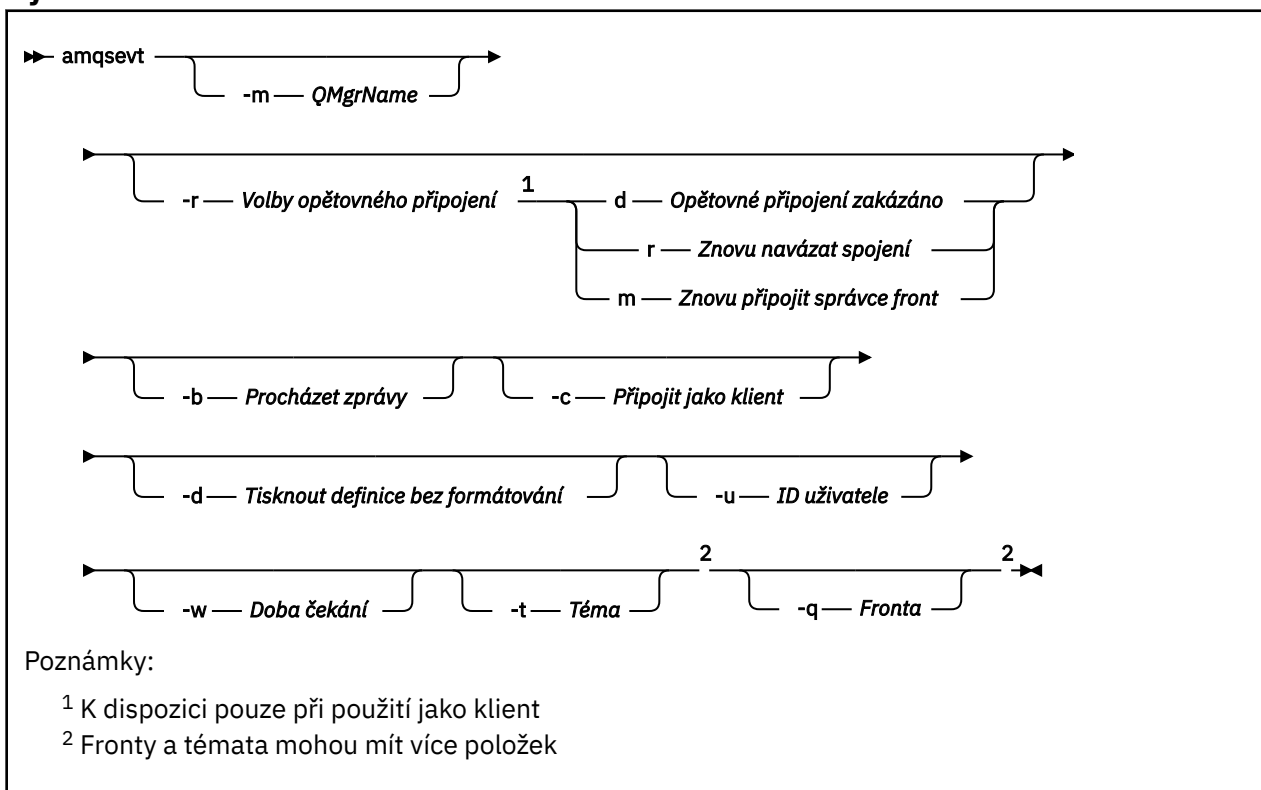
amqsevt

-m QMgrName

-r Volby opětovného připojení $^1$ d Opětovné připojení zakázáno

r Znovu navázat spojení

m Znovu připojit správce front

-b Procházet zprávy

-c Připojit jako klient

-d Tisknout definice bez formátování

-u ID uživatele

-w Doba čekání

-t Téma $^2$

-q Fronta $^2$

Poznámky:

$^1$ K dispozici pouze při použití jako klient

$^2$ Fronty a témata mohou mít více položek